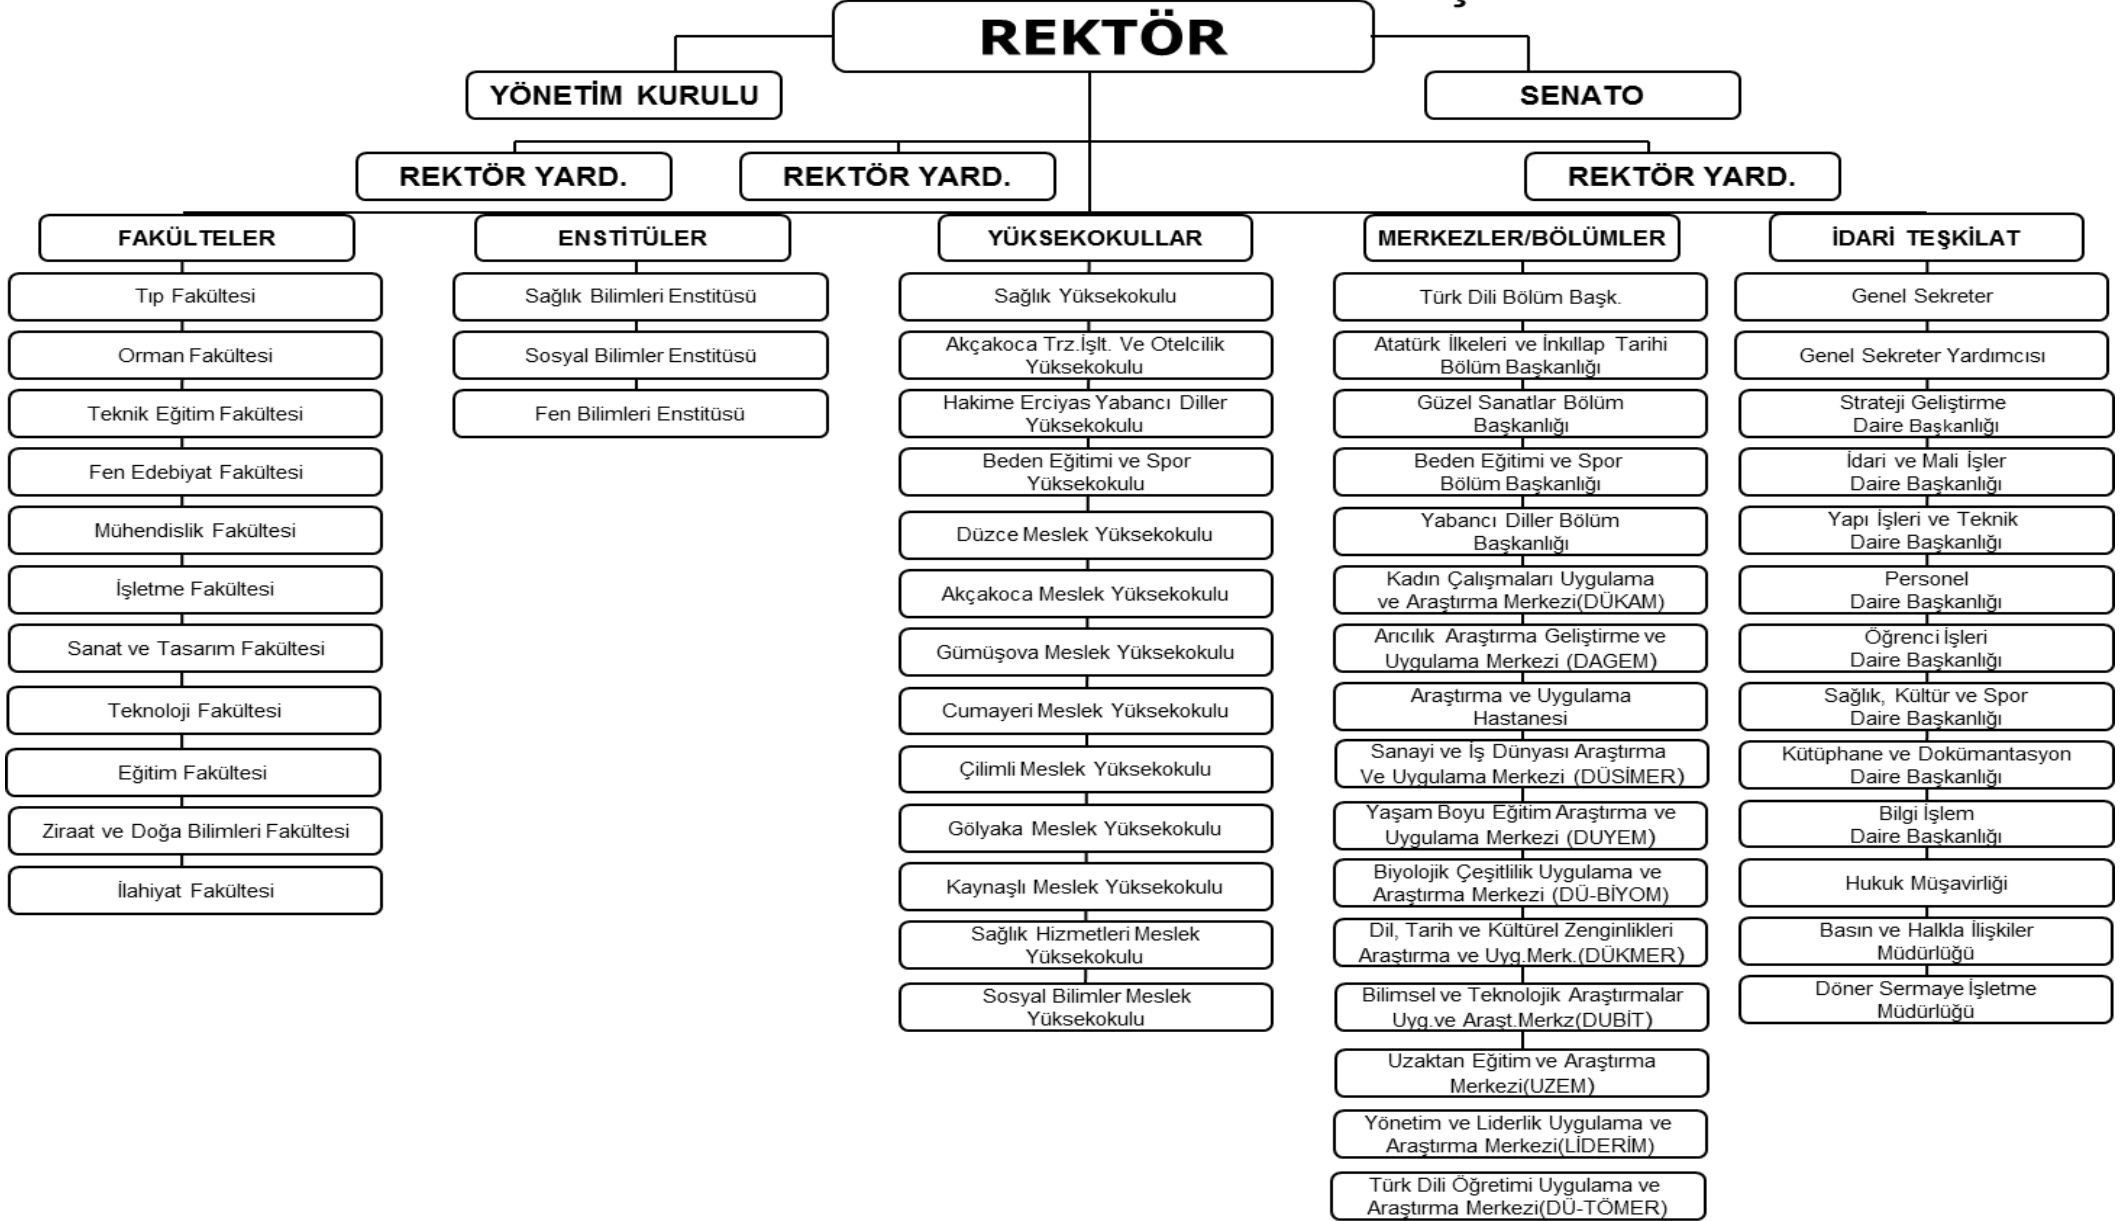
REKTÖR

YÖNETİM KURULU

SENATO

REKTÖR YARD.

REKTÖR YARD.

REKTÖR YARD.

FAKÜLTELER

Tıp Fakültesi

Orman Fakültesi

Teknik Eğitim Fakültesi

Fen Edebiyat Fakültesi

Mühendislik Fakültesi

İşletme Fakültesi

Sanat ve Tasarım Fakültesi

Teknoloji Fakültesi

Eğitim Fakültesi

Ziraat ve Doğa Bilimleri Fakültesi

İlahiyat Fakültesi

ENSTİTÜLER

Sağlık Bilimleri Enstitüsü

Sosyal Bilimler Enstitüsü

Fen Bilimleri Enstitüsü

YÜKSEKOKULLAR

Sağlık Yüksekokulu

Akçakoca Trz.İşlt. Ve Otelcilik Yüksekokulu

Hakime Erciyas Yabancı Diller Yüksekokulu

Beden Eğitimi ve Spor Yüksekokulu

Düzce Meslek Yüksekokulu

Akçakoca Meslek Yüksekokulu

Gümüşova Meslek Yüksekokulu

Cumayeri Meslek Yüksekokulu

Çilimli Meslek Yüksekokulu

Gölyaka Meslek Yüksekokulu

Kaynaşlı Meslek Yüksekokulu

Sağlık Hizmetleri Meslek Yüksekokulu

Sosyal Bilimler Meslek Yüksekokulu

MERKEZLER/BÖLÜMLER

Türk Dili Bölüm Başk.

Atatürk İlkeleri ve İnkılap Tarihi Bölüm Başkanlığı

Güzel Sanatlar Bölüm Başkanlığı

Beden Eğitimi ve Spor Bölüm Başkanlığı

Yabancı Diller Bölüm Başkanlığı

Kadın Çalışmaları Uygulama ve Araştırma Merkezi(DÜKAM)

Arıcılık Araştırma Geliştirme ve Uygulama Merkezi (DAGEM)

Araştırma ve Uygulama Hastanesi

Sanayi ve İş Dünyası Araştırma Ve Uygulama Merkezi (DÜSİMER)

Yaşam Boyu Eğitim Araştırma ve Uygulama Merkezi (DUYEM)

Biyolojik Çeşitlilik Uygulama ve Araştırma Merkezi (DÜ-BİYOM)

Dil, Tarih ve Kültürel Zenginlikleri Araştırma ve Uyg.Merk.(DÜKMER)

Bilimsel ve Teknolojik Araştırmalar Uyg.ve Araşt.Merkz(DUBİT)

Uzaktan Eğitim ve Araştırma Merkezi(UZEM)

Yönetim ve Liderlik Uygulama ve Araştırma Merkezi(LİDERİM)

Türk Dili Öğretimi Uygulama ve Araştırma Merkezi(DÜ-TÖMER)

İDARİ TEŞKİLAT

Genel Sekreter

Genel Sekreter Yardımcısı

Strateji Geliştirme Daire Başkanlığı

İdari ve Mali İşler Daire Başkanlığı

Yapı İşleri ve Teknik Daire Başkanlığı

Personel Daire Başkanlığı

Öğrenci İşleri Daire Başkanlığı

Sağlık, Kültür ve Spor Daire Başkanlığı

Kütüphane ve Dokümantasyon Daire Başkanlığı

Bilgi İşlem Daire Başkanlığı

Hukuk Müşavirliği

Basın ve Halkla İlişkiler Müdürlüğü

Döner Sermaye İşletme Müdürlüğü